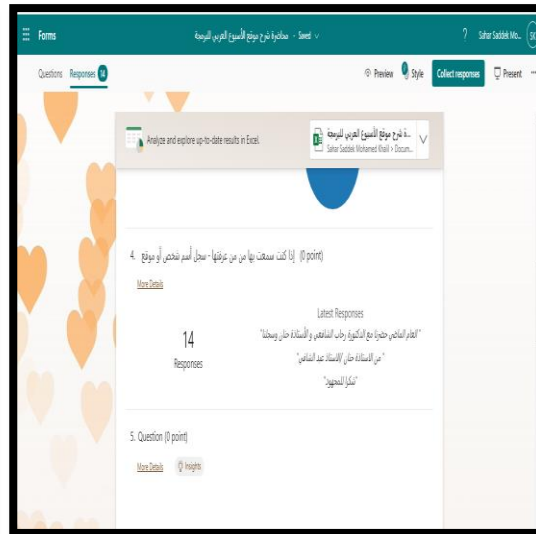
Forms محاضرة شرح موقع الأسبوع العربي للبرمجة - Saved ? Sahar Saddek Mo... SK

Questions Responses 14 Preview Style Collect responses Present

Analyze and explore up-to-date results in Excel.

...ة شرح موقع الأسبوع العربي للبرمجة
Sahar Saddek Mohamed Khalil > Docum...

4. إذا كنت سمعت بها من من عرفتها - سجل أسم شخص أو موقع (0 point)

More Details

14
Responses

Latest Responses
"العام الماضي حضورنا مع الدكتورة رحاب الشافعي و الأستاذة حنان وسحلنا"
" من الاستاذة حنان /الاستاذ عبد الشافعي"
"شكرا للمجهود"

5. Question (0 point)

More Details Insights